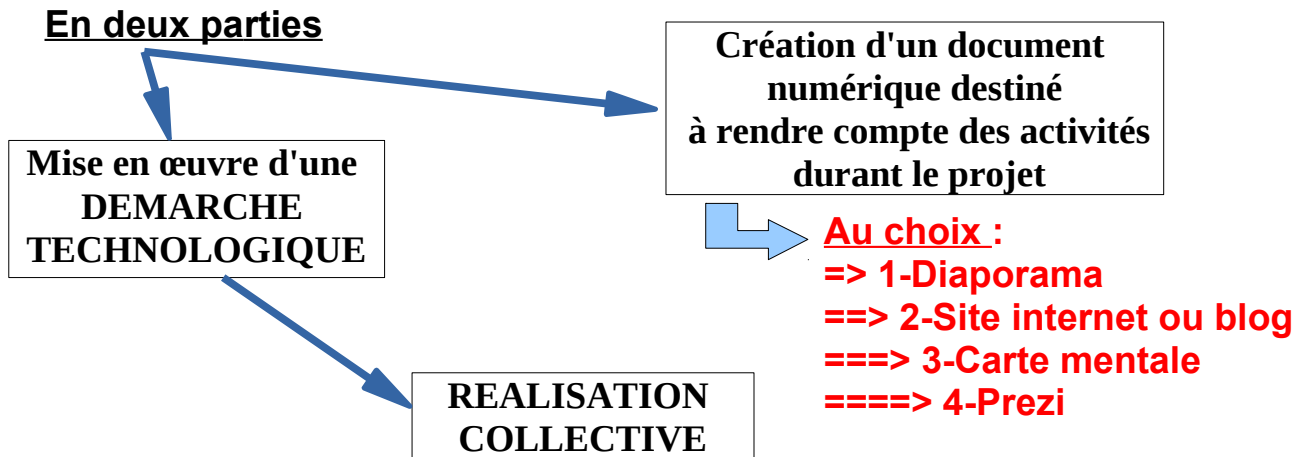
En deux parties

Création d'un document numérique destiné à rendre compte des activités durant le projet

Mise en œuvre d'une DEMARCHE TECHNOLOGIQUE

Au choix :
=> 1-Diaporama
==> 2-Site internet ou blog
===> 3-Carte mentale
====> 4-Prezi

REALISATION COLLECTIVE